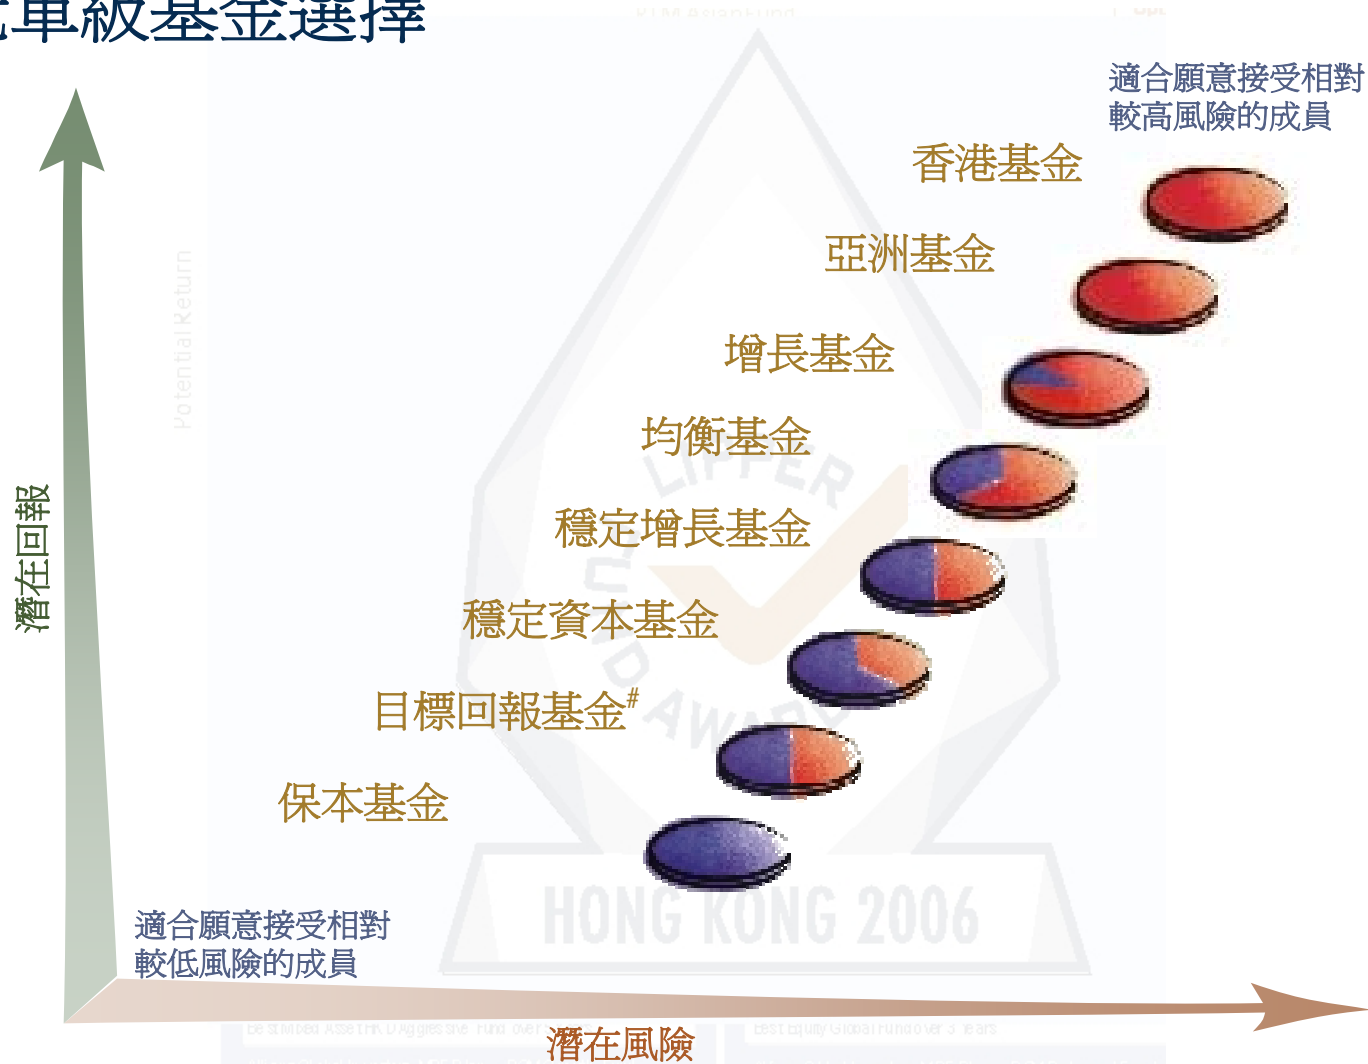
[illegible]單級基金選擇

適合願意接受相對較高風險的成員

香港基金

亞洲基金

增長基金

均衡基金

穩定增長基金

穩定資本基金

目標回報基金#

保本基金

潛在回報

適合願意接受相對較低風險的成員

潛在風險

LIPPER FUND AWARDS HONG KONG 2006